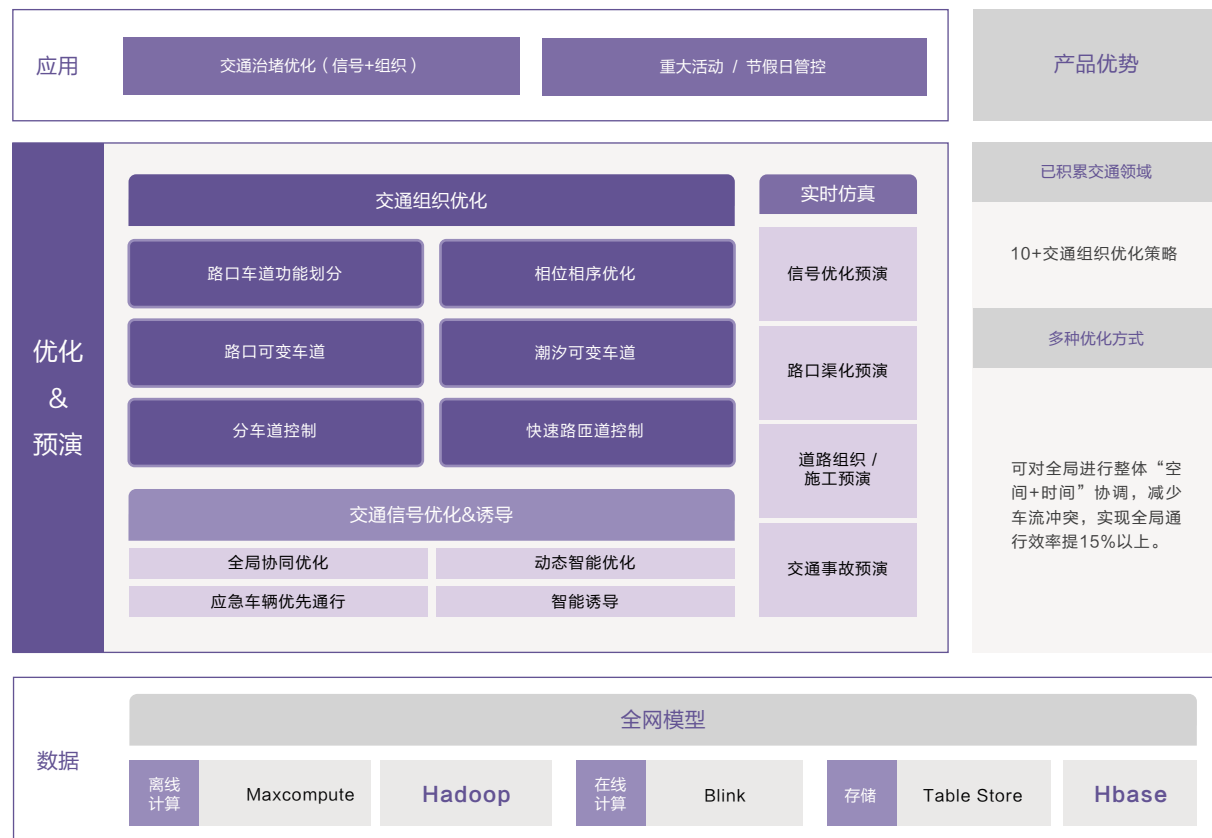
应用

交通治堵优化（信号+组织）

重大活动 / 节假日管控

产品优势

优化 & 预演

交通组织优化

路口车道功能划分

相位相序优化

路口可变车道

潮汐可变车道

分车道控制

快速路匝道控制

交通信号优化&诱导

全局协同优化

动态智能优化

应急车辆优先通行

智能诱导

实时仿真

信号优化预演

路口渠化预演

道路组织 / 施工预演

交通事故预演

已积累交通领域

10+交通组织优化策略

多种优化方式

可对全局进行整体“空间+时间”协调，减少车流冲突，实现全局通行效率提升15%以上。

数据

全网模型

离线计算

Maxcompute

Hadoop

在线计算

Blink

存储

Table Store

Hbase